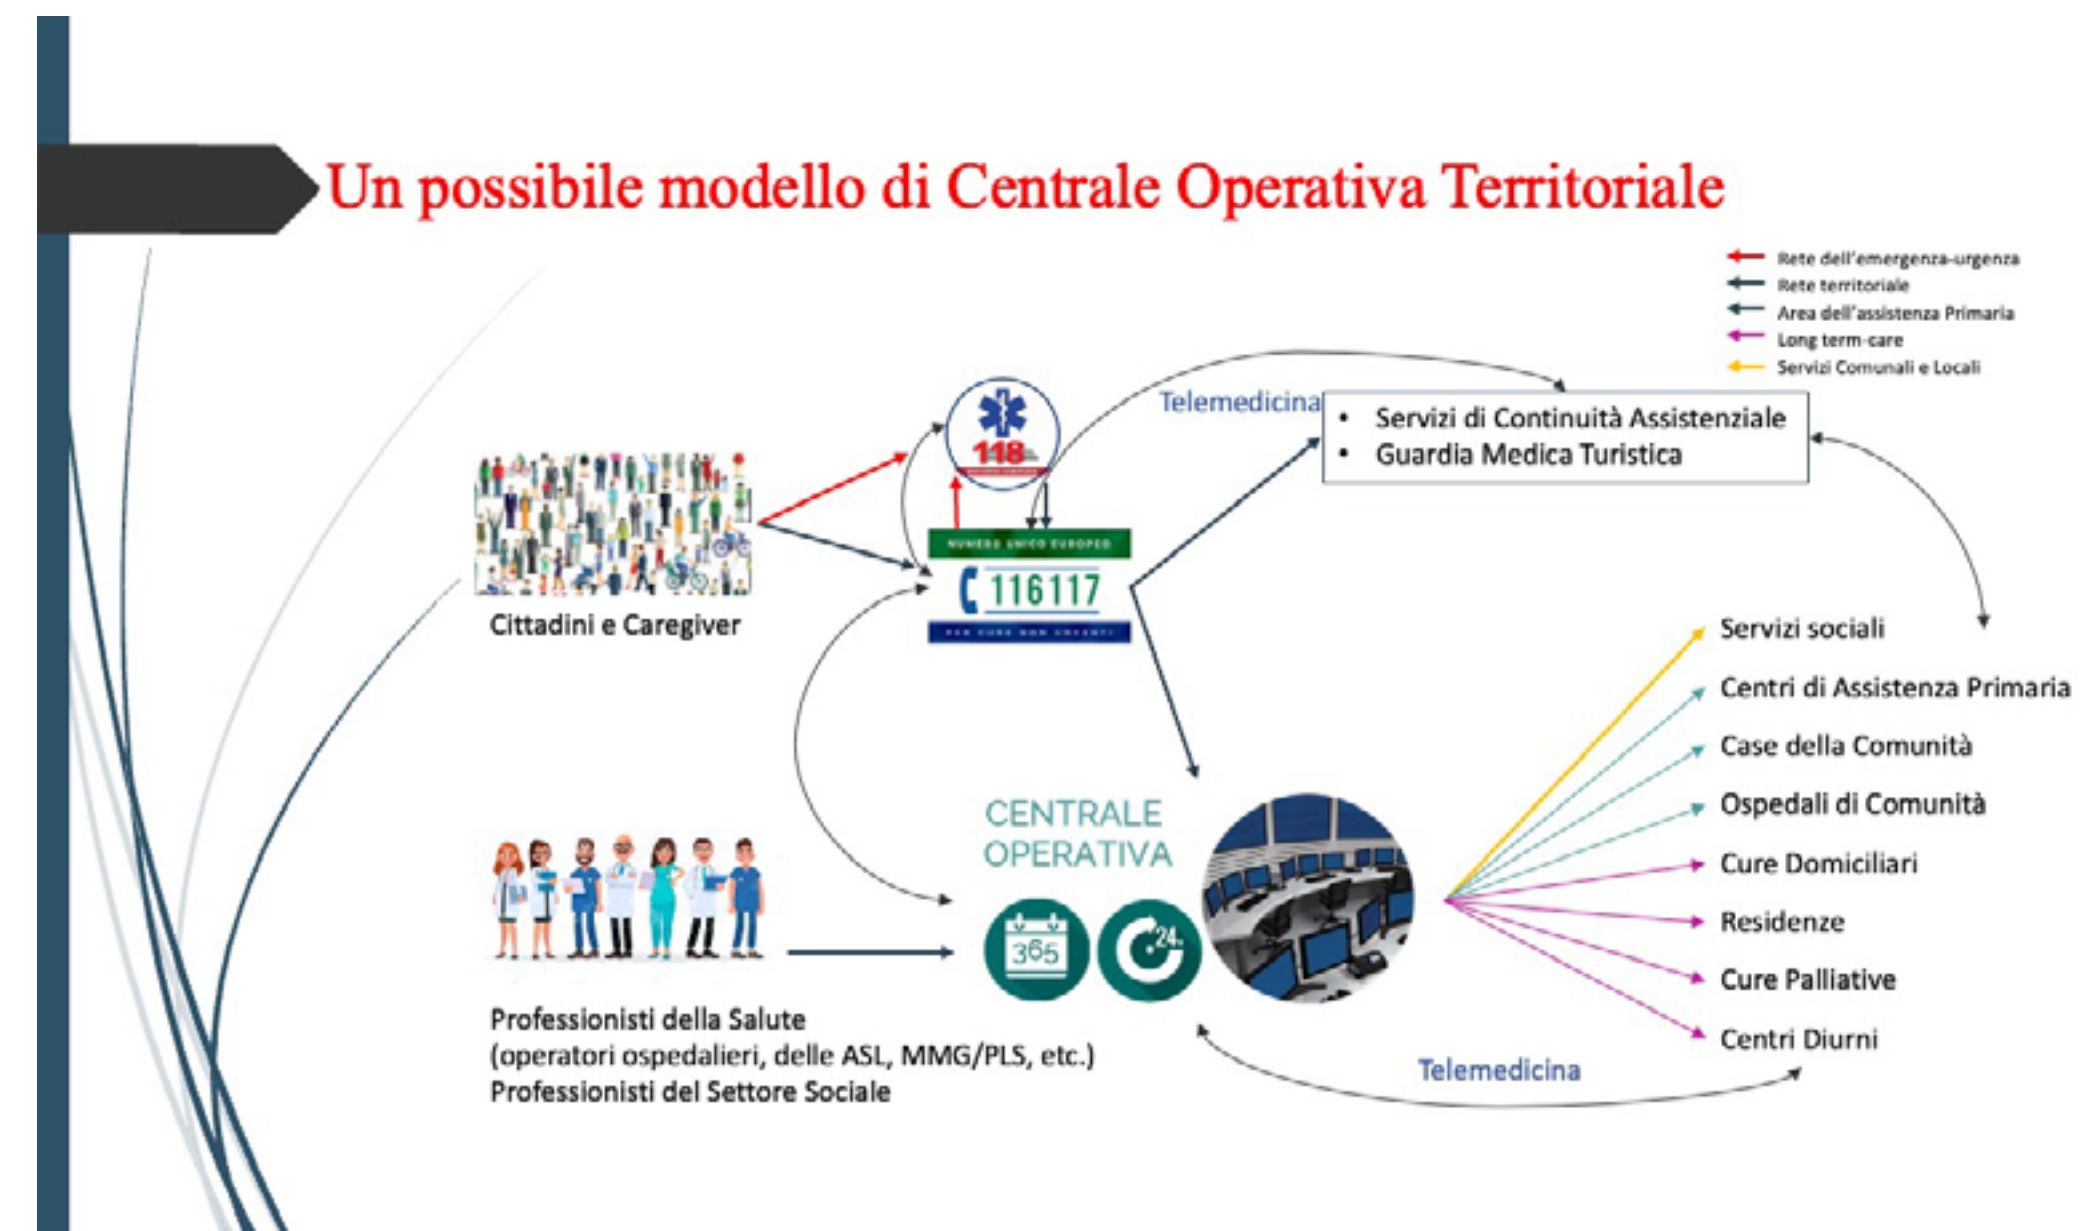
Un possibile modello di Centrale Operativa Territoriale

Rete dell'emergenza-urgenza
Rete territoriale
Area dell'assistenza Primaria
Long term-care
Servizi Comunali e Locali

Telemedicina

• Servizi di Continuità Assistenziale
• Guardia Medica Turistica

118

NUMERO UNICO EUROPEO
116117
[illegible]

Cittadini e Caregiver

Servizi sociali
Centri di Assistenza Primaria
Case della Comunità
Ospedali di Comunità
Cure Domiciliari
Residenze
Cure Palliative
Centri Diurni

CENTRALE OPERATIVA

365

24

Professionisti della Salute
(operatori ospedalieri, delle ASL, MMG/PLS, etc.)
Professionisti del Settore Sociale

Telemedicina